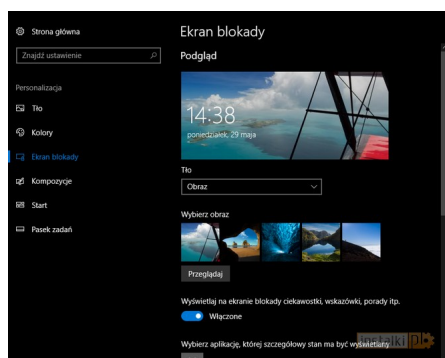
Strona główna

Znajdź ustawienie

Personalizacja

Tło

Kolory

Ekran blokady

Kompozycje

Start

Pasek zadań

Ekran blokady

Podgląd

14:38

poniedziałek, 29 maja

Tło

Obraz

Wybierz obraz

Przeglądaj

Wyświetlaj na ekranie blokady ciekawostki, wskazówki, porady itp.

Włączone

Wybierz aplikację, której szczegółowy stan ma być wyświetlany

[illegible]